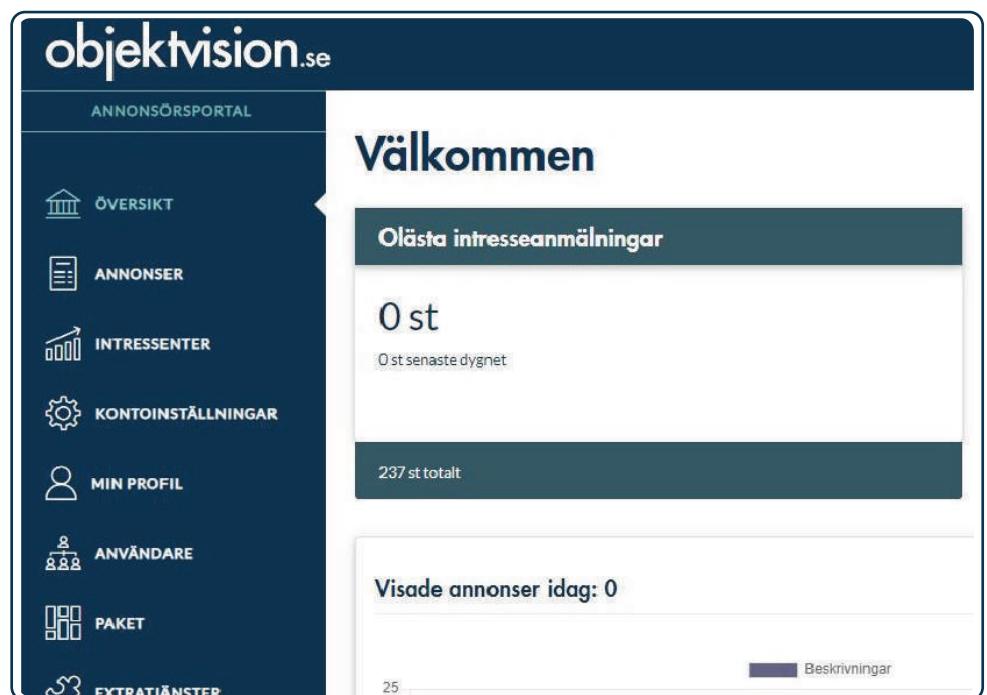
objektvision.se

ANNONSÖRSPORTAL

ÖVERSIKT

ANNONSER

INTRESSENTER

KONTOINSTÄLLNINGAR

MIN PROFIL

ANVÄNDARE

PAKET

EXTRATJÄNSTER

Välkommen

Olästa intresseanmälningar

0 st

0 st senaste dygnet

237 st totalt

Visade annonser idag: 0

Beskrivningar

25